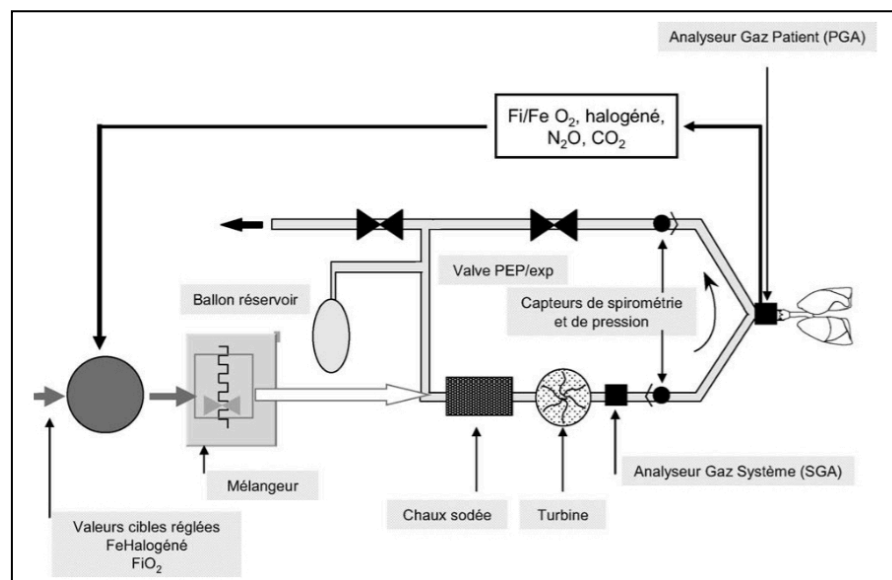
Analyseur Gaz Patient (PGA)

Fi/Fe $O_2$, halogéné, $N_2O$, $CO_2$

Valve PEP/exp

Ballon réservoir

Capteurs de spirométrie et de pression

Mélangeur

Analyseur Gaz Système (SGA)

Chaux sodée

Turbine

Valeurs cibles réglées
FeHalogéné
$FiO_2$